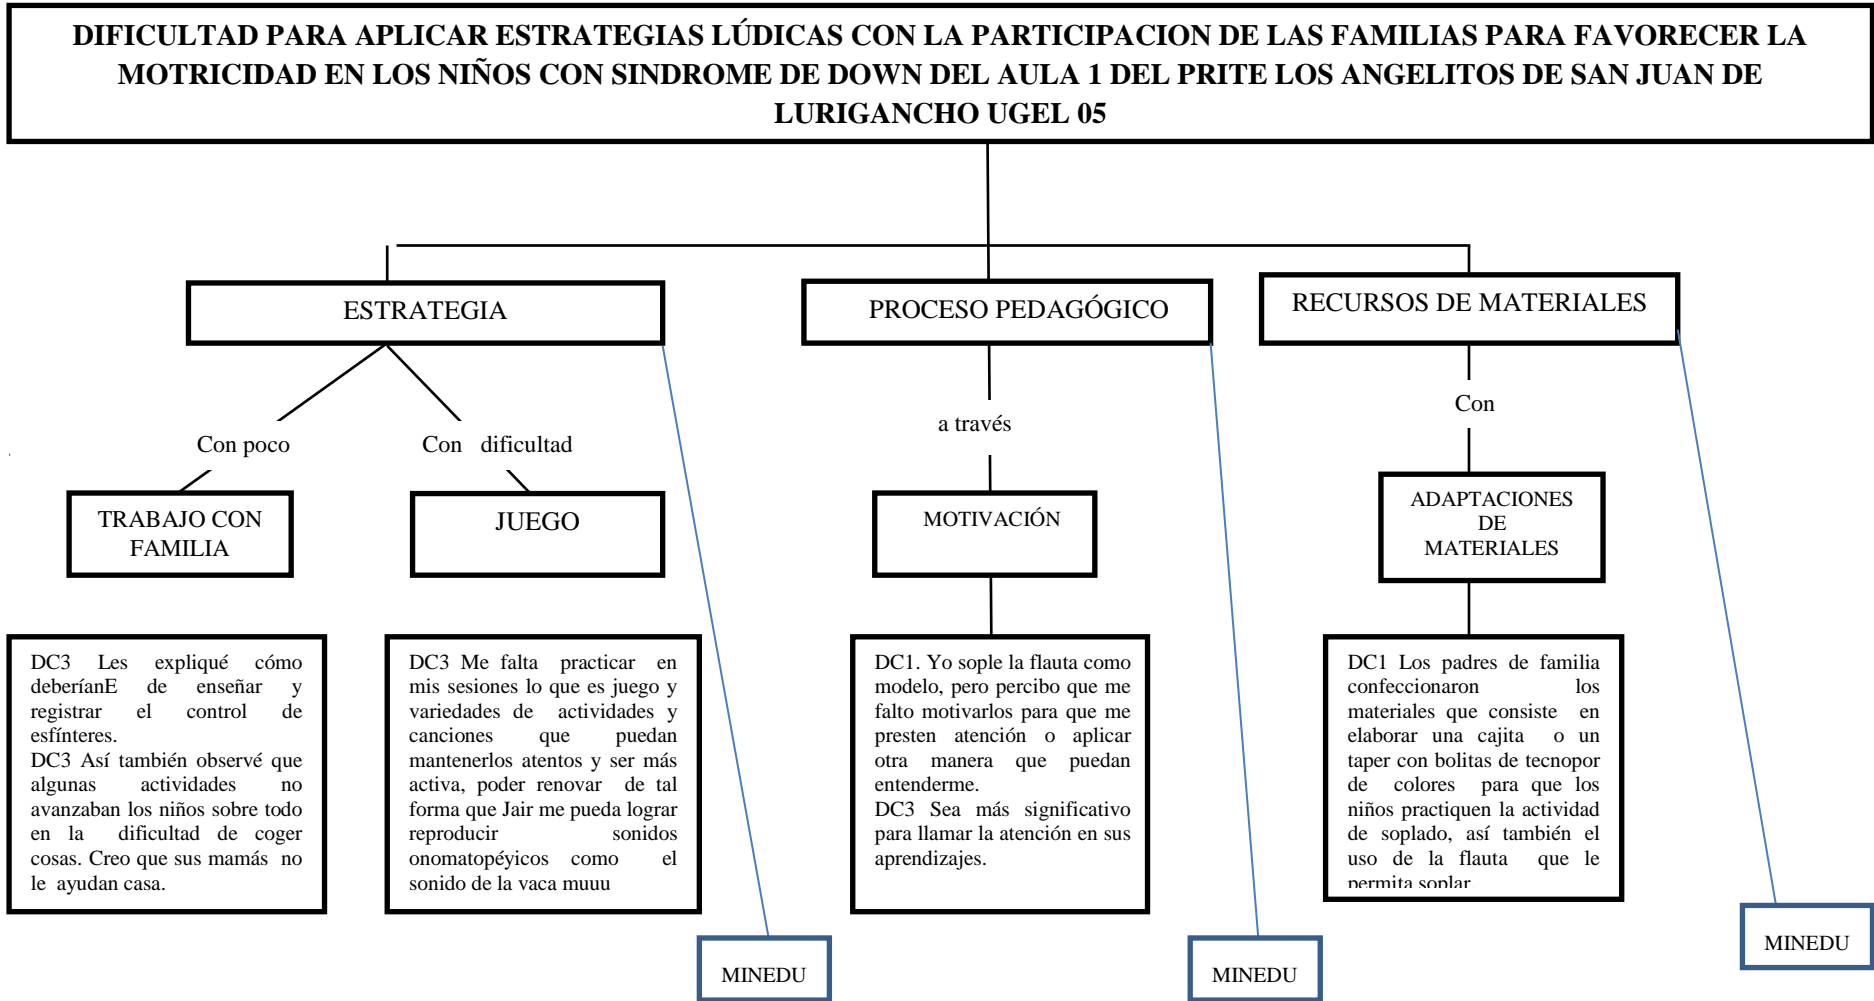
DIFICULTAD PARA APLICAR ESTRATEGIAS LÚDICAS CON LA PARTICIPACION DE LAS FAMILIAS PARA FAVORECER LA MOTRICIDAD EN LOS NIÑOS CON SINDROME DE DOWN DEL AULA 1 DEL PRITE LOS ANGELITOS DE SAN JUAN DE LURIGANCHO UGEL 05

ESTRATEGIA

Con poco

Con dificultad

TRABAJO CON FAMILIA

JUEGO

DC3 Les expliqué cómo deberíanE de enseñar y registrar el control de esfínteres.
DC3 Así también observé que algunas actividades no avanzaban los niños sobre todo en la dificultad de coger cosas. Creo que sus mamás no le ayudan casa.

DC3 Me falta practicar en mis sesiones lo que es juego y variedades de actividades y canciones que puedan mantenerlos atentos y ser más activa, poder renovar de tal forma que Jair me pueda lograr reproducir sonidos onomatopéyicos como el sonido de la vaca muuu

MINEDU

PROCESO PEDAGÓGICO

a través

MOTIVACIÓN

DC1. Yo sople la flauta como modelo, pero percibo que me falto motivarlos para que me presten atención o aplicar otra manera que puedan entenderme.
DC3 Sea más significativo para llamar la atención en sus aprendizajes.

MINEDU

RECURSOS DE MATERIALES

Con

ADAPTACIONES DE MATERIALES

DC1 Los padres de familia confeccionaron los materiales que consiste en elaborar una cajita o un taper con bolitas de tecnopor de colores para que los niños practiquen la actividad de soplado, así también el uso de la flauta que le permita soplar

MINEDU